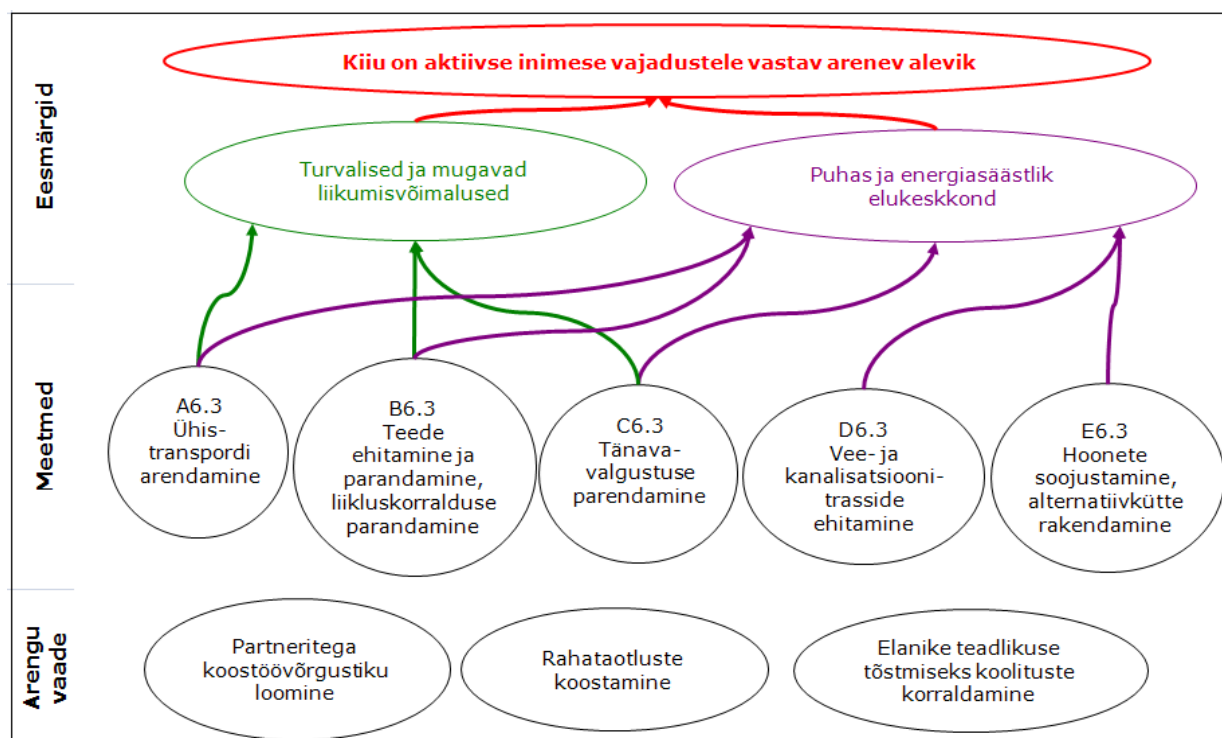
Eesmärgid

Kiiu on aktiivse inimese vajadustele vastav arenev alevik

Turvalised ja mugavad liikumisvõimalused

Puhas ja energiasäästlik elukeskkond

Meetmed

A6.3 Ühistranspordi arendamine

B6.3 Teede ehitamine ja parandamine, liikluskorralduse parandamine

C6.3 Tänavavalgustuse parendamine

D6.3 Vee- ja kanalisatsioonitrasside ehitamine

E6.3 Hoonete soojustamine, alternatiivkütte rakendamine

Arengu vaade

Partneritega koostöövõrgustiku loomine

Rahataotluste koostamine

Elanike teadlikuse tõstmiseks koolituste korraldamine